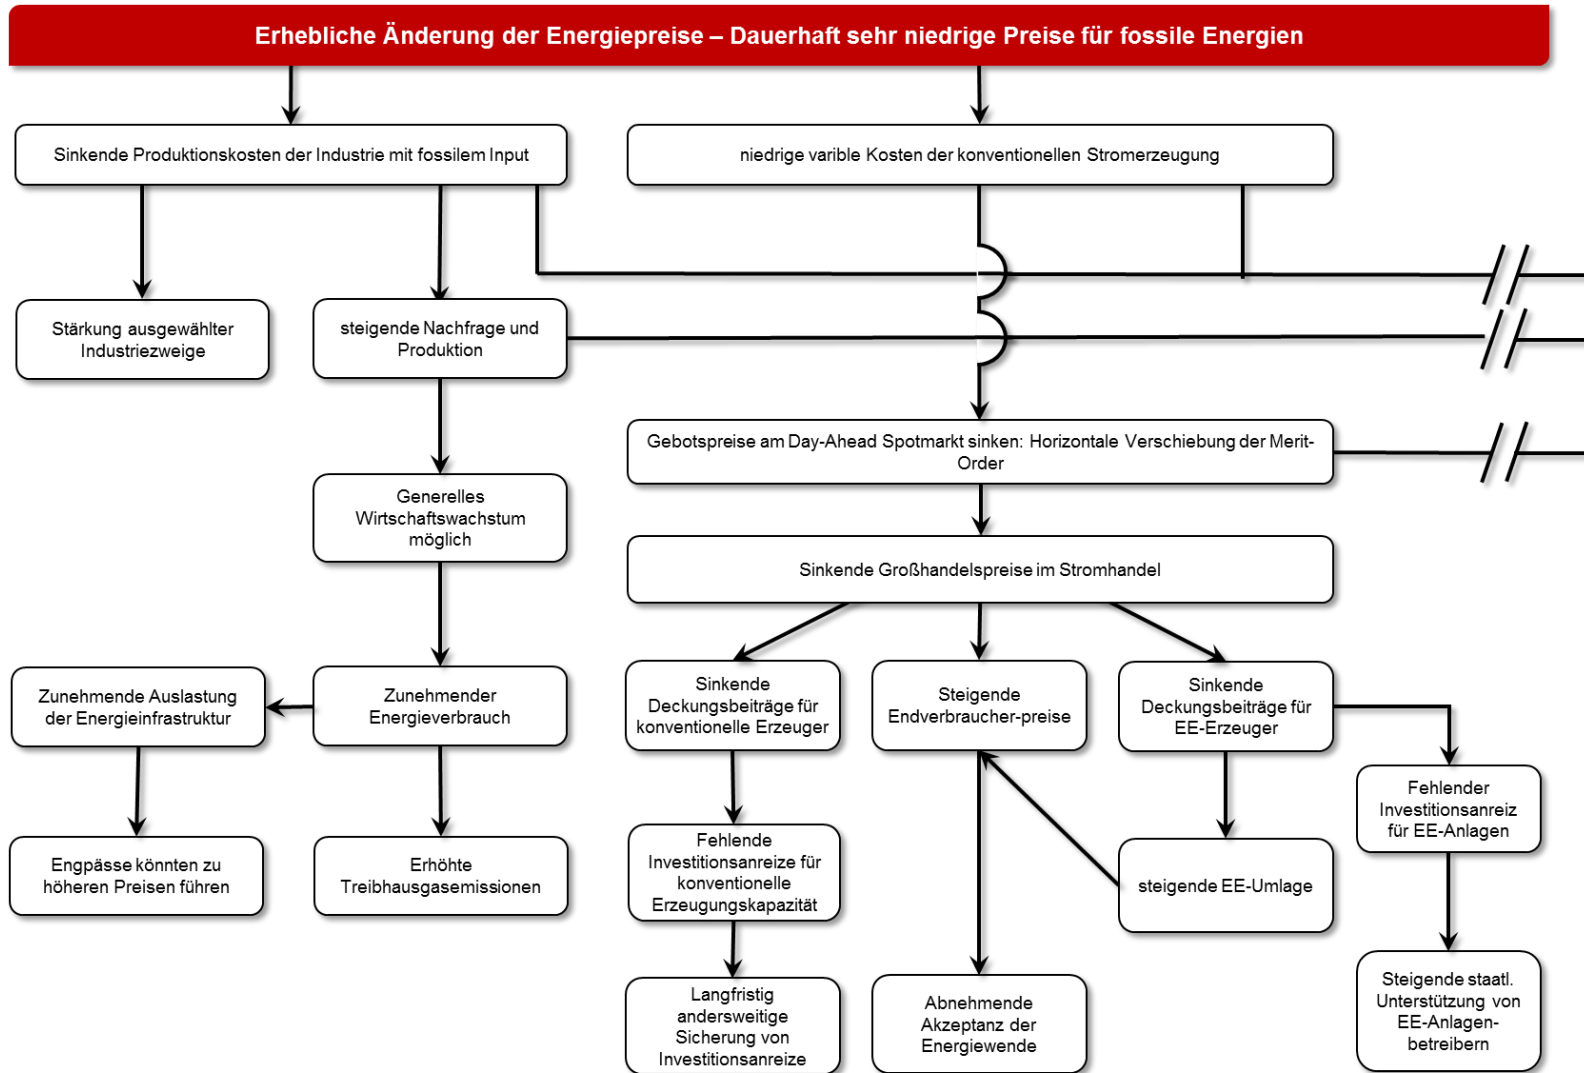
Erhebliche Änderung der Energiepreise – Dauerhaft sehr niedrige Preise für fossile Energien

Sinkende Produktionskosten der Industrie mit fossilem Input

niedrige varible Kosten der konventionellen Stromerzeugung

Stärkung ausgewählter Industriezweige

steigende Nachfrage und Produktion

Gebotspreise am Day-Ahead Spotmarkt sinken: Horizontale Verschiebung der Merit-Order

Generelles Wirtschaftswachstum möglich

Sinkende Großhandelspreise im Stromhandel

Zunehmende Auslastung der Energieinfrastruktur

Zunehmender Energieverbrauch

Sinkende Deckungsbeiträge für konventionelle Erzeuger

Steigende Endverbraucher-preise

Sinkende Deckungsbeiträge für EE-Erzeuger

Fehlender Investitionsanreiz für EE-Anlagen

Engpässe könnten zu höheren Preisen führen

Erhöhte Treibhausgasemissionen

Fehlende Investitionsanreize für konventionelle Erzeugungskapazität

steigende EE-Umlage

Langfristig andersweitige Sicherung von Investitionsanreize

Abnehmende Akzeptanz der Energiewende

Steigende staatl. Unterstützung von EE-Anlagen-betreibern